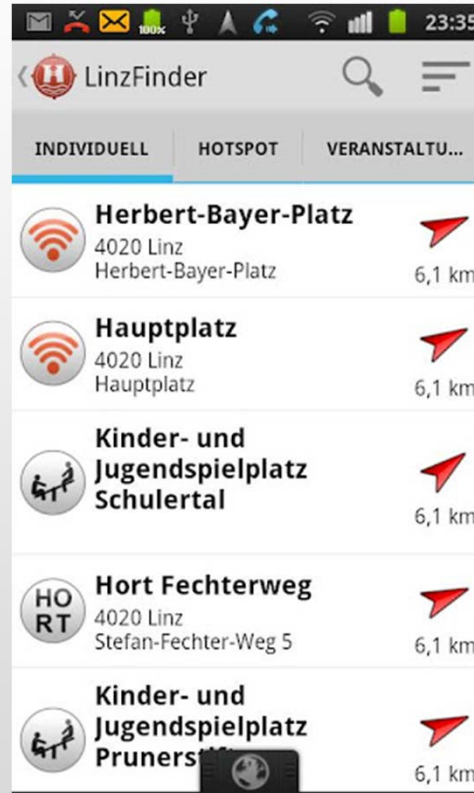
100% 23:35

LinzFinder

INDIVIDUELL | HOTSPOT | VERANSTALTU...

Herbert-Bayer-Platz
4020 Linz
Herbert-Bayer-Platz
6,1 km

Hauptplatz
4020 Linz
Hauptplatz
6,1 km

Kinder- und Jugendspielplatz Schulertal
6,1 km

HO RT
Hort Fechterweg
4020 Linz
Stefan-Fechter-Weg 5
6,1 km

Kinder- und Jugendspielplatz Prunerst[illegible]
6,1 km